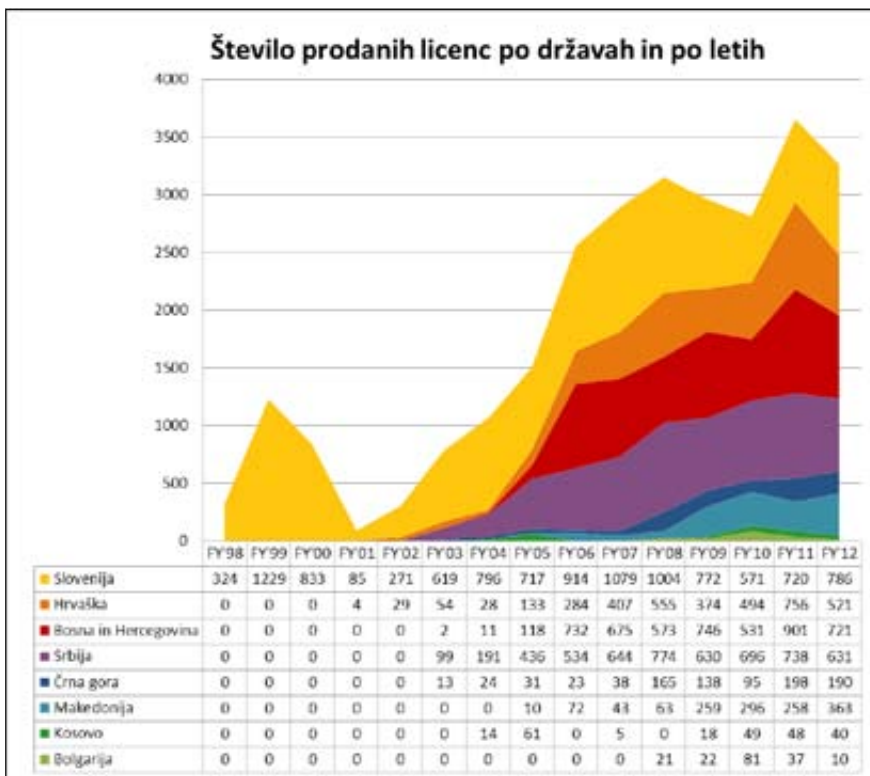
Število prodanih licenc po državah in po letih

4000
3500
3000
2500
2000
1500
1000
500
0

| | FY98 | FY99 | FY00 | FY01 | FY02 | FY03 | FY04 | FY05 | FY06 | FY07 | FY08 | FY09 | FY10 | FY11 | FY12 |
|---|---|---|---|---|---|---|---|---|---|---|---|---|---|---|---|
| Slovenija | 324 | 1229 | 833 | 85 | 271 | 619 | 796 | 717 | 914 | 1079 | 1004 | 772 | 571 | 720 | 786 |
| Hrvaška | 0 | 0 | 0 | 4 | 29 | 54 | 28 | 133 | 284 | 407 | 555 | 374 | 494 | 756 | 521 |
| Bosna in Hercegovina | 0 | 0 | 0 | 0 | 0 | 2 | 11 | 118 | 732 | 675 | 573 | 746 | 531 | 901 | 721 |
| Srbija | 0 | 0 | 0 | 0 | 0 | 99 | 191 | 436 | 534 | 644 | 774 | 630 | 696 | 738 | 631 |
| Črna gora | 0 | 0 | 0 | 0 | 0 | 13 | 24 | 31 | 23 | 38 | 165 | 138 | 95 | 198 | 190 |
| Makedonija | 0 | 0 | 0 | 0 | 0 | 0 | 0 | 10 | 72 | 43 | 63 | 259 | 296 | 258 | 363 |
| Kosovo | 0 | 0 | 0 | 0 | 0 | 0 | 14 | 61 | 0 | 5 | 0 | 18 | 49 | 48 | 40 |
| Bolgarija | 0 | 0 | 0 | 0 | 0 | 0 | 0 | 0 | 0 | 0 | 21 | 22 | 81 | 37 | 10 |